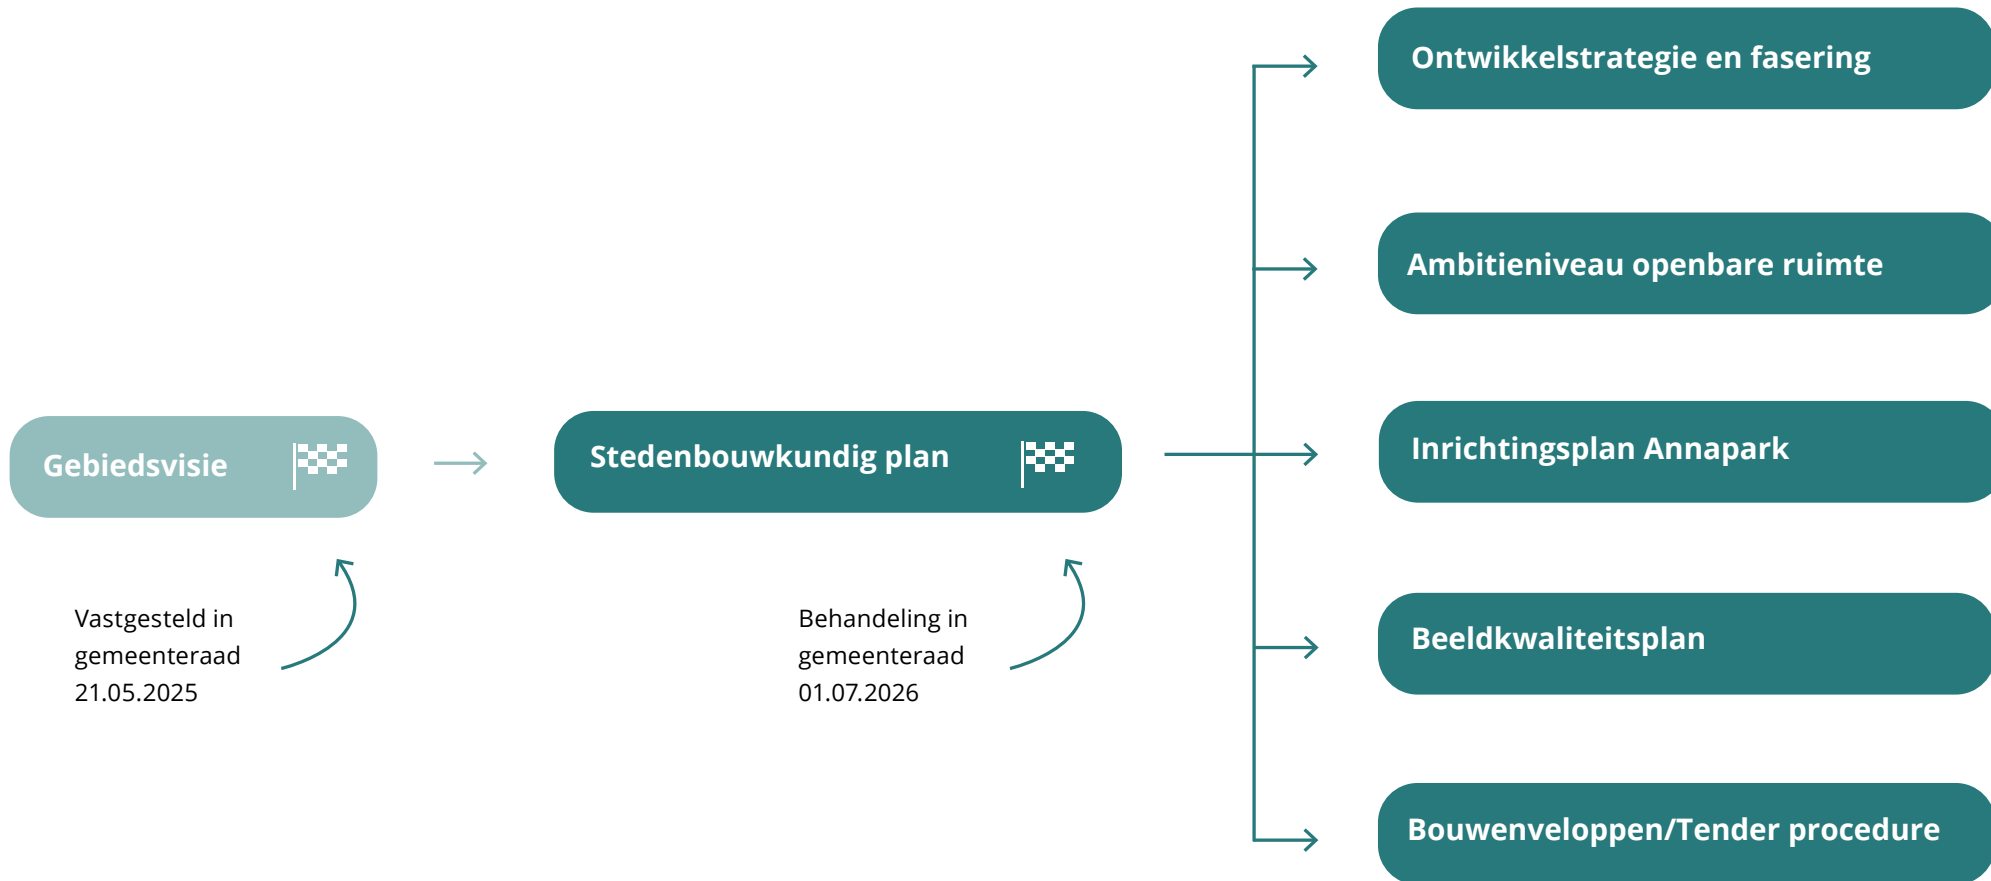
Gebiedsvisie

Vastgesteld in gemeenteraad 21.05.2025

Stedenbouwkundig plan

Behandeling in gemeenteraad 01.07.2026

Ontwikkelstrategie en fasering

Ambitieniveau openbare ruimte

Inrichtingsplan Annapark

Beeldkwaliteitsplan

Bouwenveloppen/Tender procedure